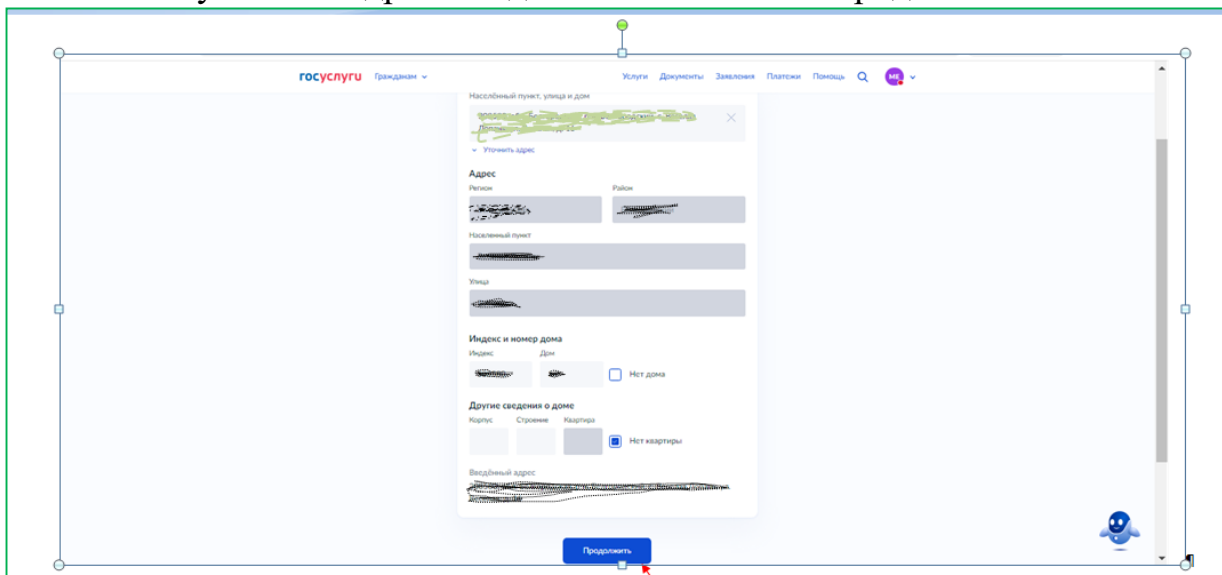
госуслуги Гражданам

Услуги Документы Заявления Платежи Помощь МЕ

Населённый пункт, улица и дом

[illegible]

Уточнить адрес

Адрес

Регион

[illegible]

Район

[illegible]

Населенный пункт

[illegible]

Улица

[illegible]

Индекс и номер дома

Индекс

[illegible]

Дом

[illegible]

Нет дома

Другие сведения о доме

Корпус

Строение

Квартира

Нет квартиры

Введённый адрес

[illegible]

Продолжить